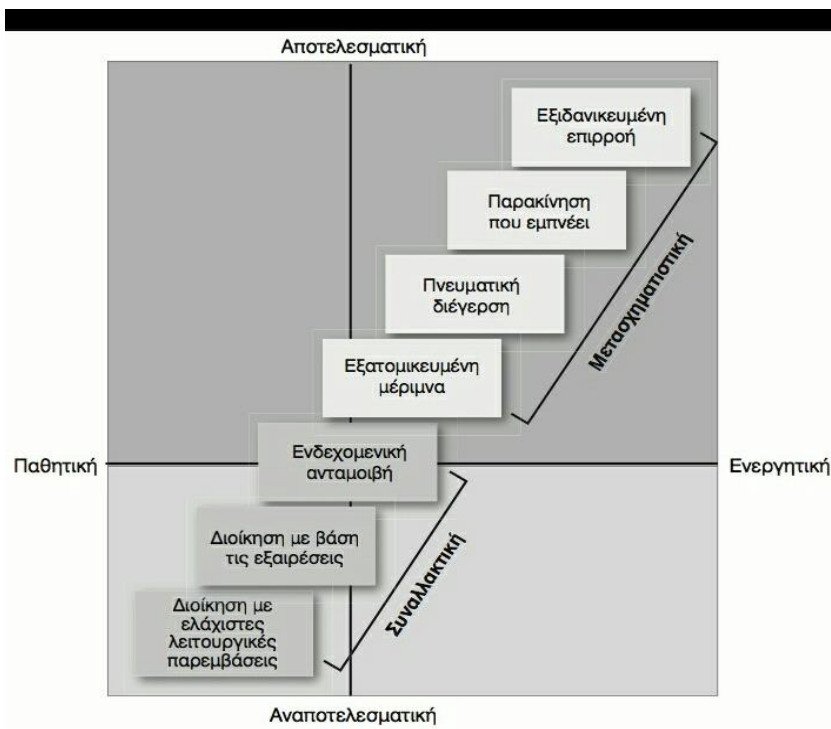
Αποτελεσματική

Εξιδανικευμένη επιρροή

Παρακίνηση που εμπνέει

Πνευματική διέγερση

Εξατομικευμένη μέριμνα

Μετασχηματιστική

Παθητική

Ενδεχομενική ανταμοιβή

Ενεργητική

Διοίκηση με βάση τις εξαιρέσεις

Διοίκηση με ελάχιστες λειτουργικές παρεμβάσεις

Συναλλακτική

Αναποτελεσματική